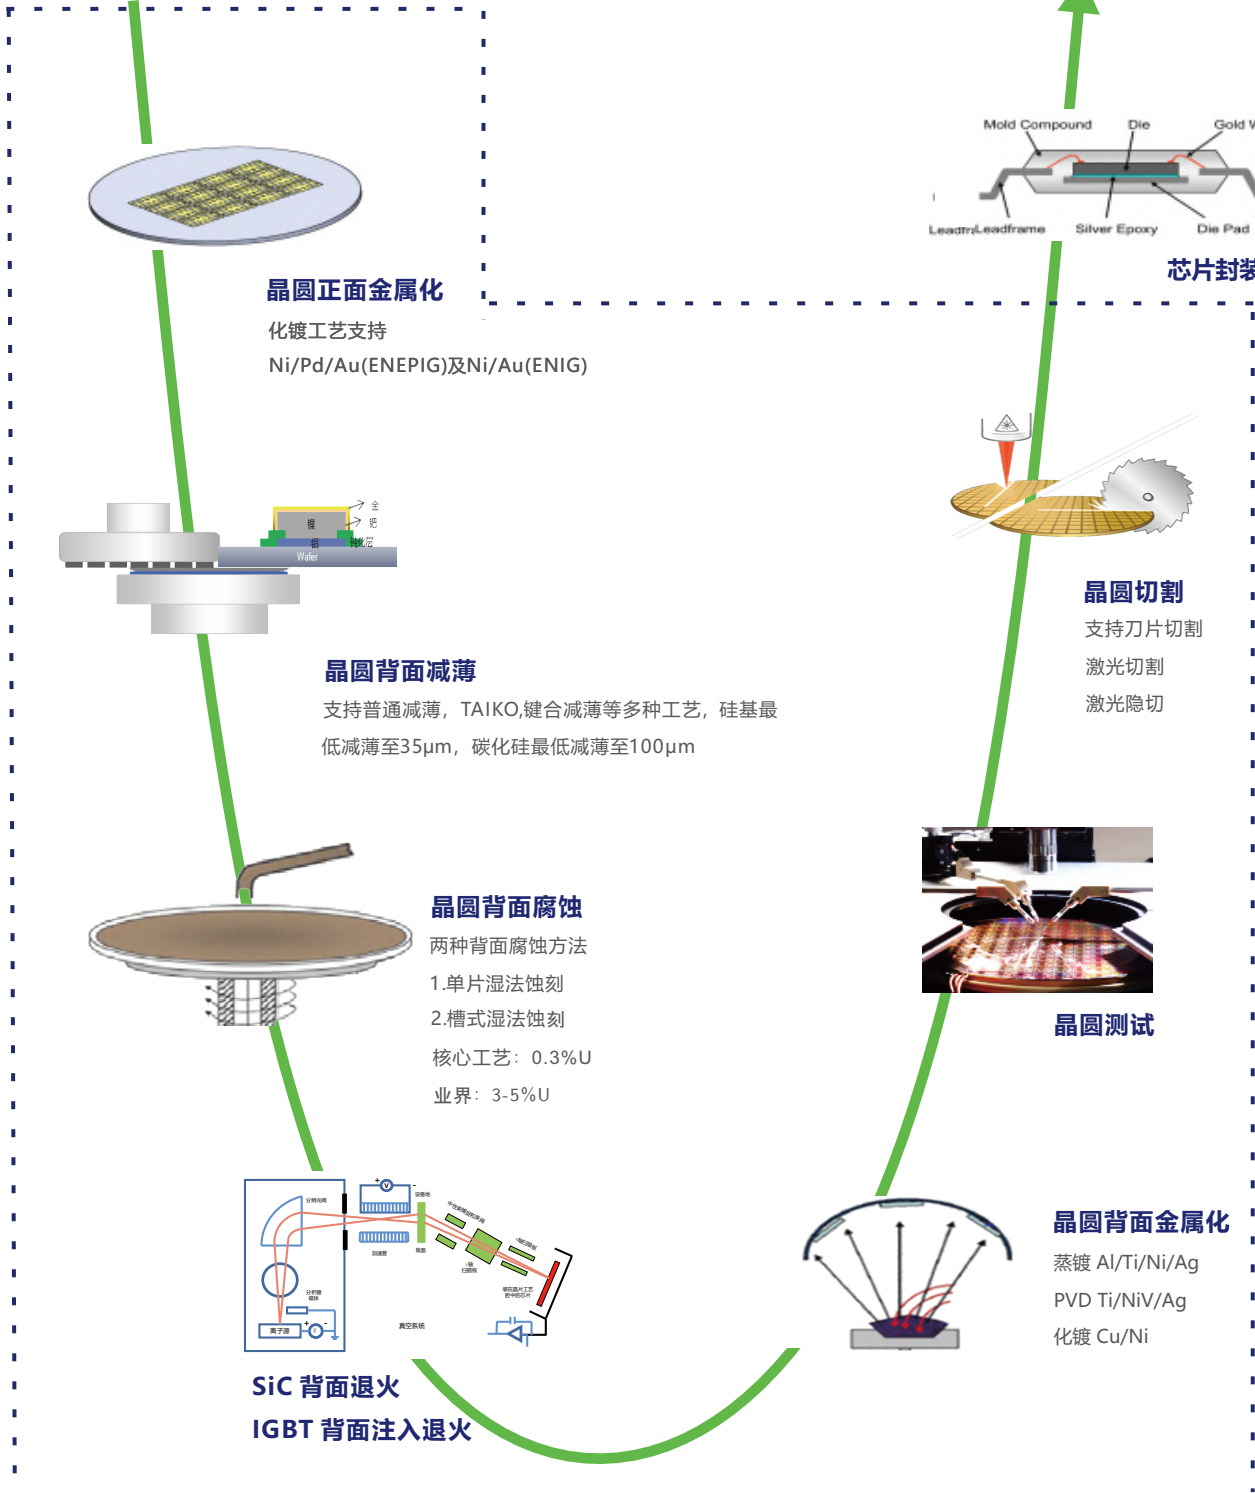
晶圆正面金属化
化镀工艺支持
Ni/Pd/Au(ENEPIG)及Ni/Au(ENIG)

Mold Compound Die Gold W
Leadfr Leadframe Silver Epoxy Die Pad
芯片封装

Wafer

晶圆背面减薄
支持普通减薄，TAIKO,键合减薄等多种工艺，硅基最低减薄至35μm，碳化硅最低减薄至100μm

晶圆切割
支持刀片切割
激光切割
激光隐切

晶圆背面腐蚀
两种背面腐蚀方法
1.单片湿法蚀刻
2.槽式湿法蚀刻
核心工艺：0.3%U
业界：3-5%U

晶圆测试

离子源
真空系统

SiC 背面退火
IGBT 背面注入退火

晶圆背面金属化
蒸镀 Al/Ti/Ni/Ag
PVD Ti/NiV/Ag
化镀 Cu/Ni